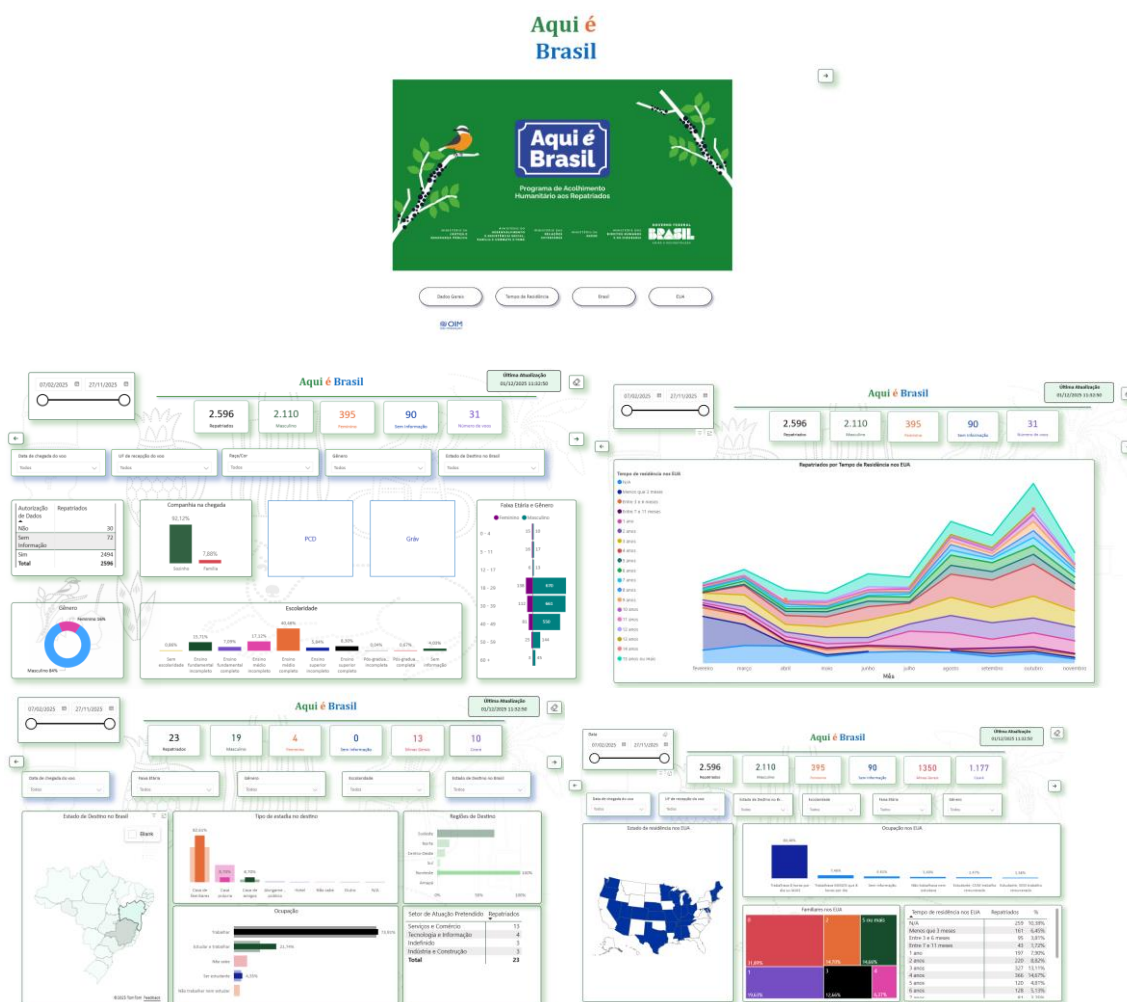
Aqui é Brasil

Aqui é Brasil

Programa de Acolhimento Humanitário aos Repatriados

BRASIL

Dados Gerais

Tempo de Residência

Brasil

EUA

OIM

07/02/2025 27/11/2025

Aqui é Brasil

Última Atualização 01/12/2025 11:02:50

2.596 Repatriados

2.110 Masculino

395 Feminino

90 Sem informação

31 Número de voos

Data de chegada do voo Todos

UF de recepção do voo Todos

Raça/Cor Todos

Gênero Todos

Estado de Destino no Brasil Todos

| Autorização de Dados | Repatriados |
|---|---|
| Não | 30 |
| Sem informação | 72 |
| Sim | 2494 |
| Total | 2596 |

Companhia na chegada

92,12%

7,88%

Sozinho

Família

PCD

Grão

Faixa Etária e Gênero

Feminino Masculino

0 - 4

5 - 11

12 - 17

18 - 29

30 - 39

40 - 49

50 - 59

60 +

Gênero

Feminino 16%

Masculino 84%

Escolaridade

Sem escolaridade

Ensino fundamental incompleto

Ensino fundamental completo

Ensino médio incompleto

Ensino médio completo

Ensino superior incompleto

Ensino superior completo

Pós-graduação incompleta

Pós-graduação completa

Sem informação

07/02/2025 27/11/2025

Aqui é Brasil

Última Atualização 01/12/2025 11:02:50

2.596 Repatriados

2.110 Masculino

395 Feminino

90 Sem informação

31 Número de voos

Repatriados por Tempo de Residência nos EUA

Tempo de residência nos EUA

N/A

Menos que 3 meses

Entre 3 e 6 meses

Entre 7 e 11 meses

1 ano

2 anos

3 anos

4 anos

5 anos

6 anos

7 anos

8 anos

9 anos

10 anos

11 anos

12 anos

13 anos

14 anos

15 anos ou mais

fevereiro março abril maio junho julho agosto setembro outubro novembro

Mês

07/02/2025 27/11/2025

Aqui é Brasil

Última Atualização 01/12/2025 11:02:50

23 Repatriados

19 Masculino

4 Feminino

0 Sem informação

13 Menor idade

10 Grave

Data de chegada do voo Todos

Faixa Etária Todos

Gênero Todos

Acessibilidade Todos

Estado de Destino no Brasil Todos

Estado de Destino no Brasil

Share

©2025 TomTom Feedback

Tipo de estadia no destino

Casa de familiares

Casa própria

Casa de amigos

Abrigamento público

Hotel

Não sabe

Outro

N/A

Regiões de Destino

Centro-Oeste

Norte

Sudeste

Sul

Nordeste

0% 50% 100%

Ocupação

Trabalhar

Estudar e trabalhar

Não sabe

Ser estudante

Não trabalhar nem estudar

| Setor de Atuação Pretendido | Repatriados |
|---|---|
| Serviços e Comércio | 11 |
| Tecnologia e Informação | 4 |
| Indefinido | 3 |
| Indústria e Construção | 3 |
| Total | 23 |

Data 07/02/2025 27/11/2025

Aqui é Brasil

Última Atualização 01/12/2025 11:02:50

2.596 Repatriados

2.110 Masculino

395 Feminino

90 Sem informação

1350 Menor idade

1.177 Grave

Data de chegada do voo Todos

UF de recepção do voo Todos

Estado de Destino no B... Todos

Acessibilidade Todos

Faixa Etária Todos

Gênero Todos

Estado de residência nos EUA

Ocupação nos EUA

Familiares nos EUA

5 ou mais

| Tempo de residência nos EUA | Repatriados | % |
|---|---|---|
| N/A | 259 | 10,38% |
| Menos que 3 meses | 161 | 6,45% |
| Entre 3 e 6 meses | 95 | 3,81% |
| Entre 7 e 11 meses | 43 | 1,72% |
| 1 ano | 197 | 7,90% |
| 2 anos | 220 | 8,82% |
| 3 anos | 327 | 13,11% |
| 4 anos | 366 | 14,67% |
| 5 anos | 120 | 4,81% |
| 6 anos | 128 | 5,13% |